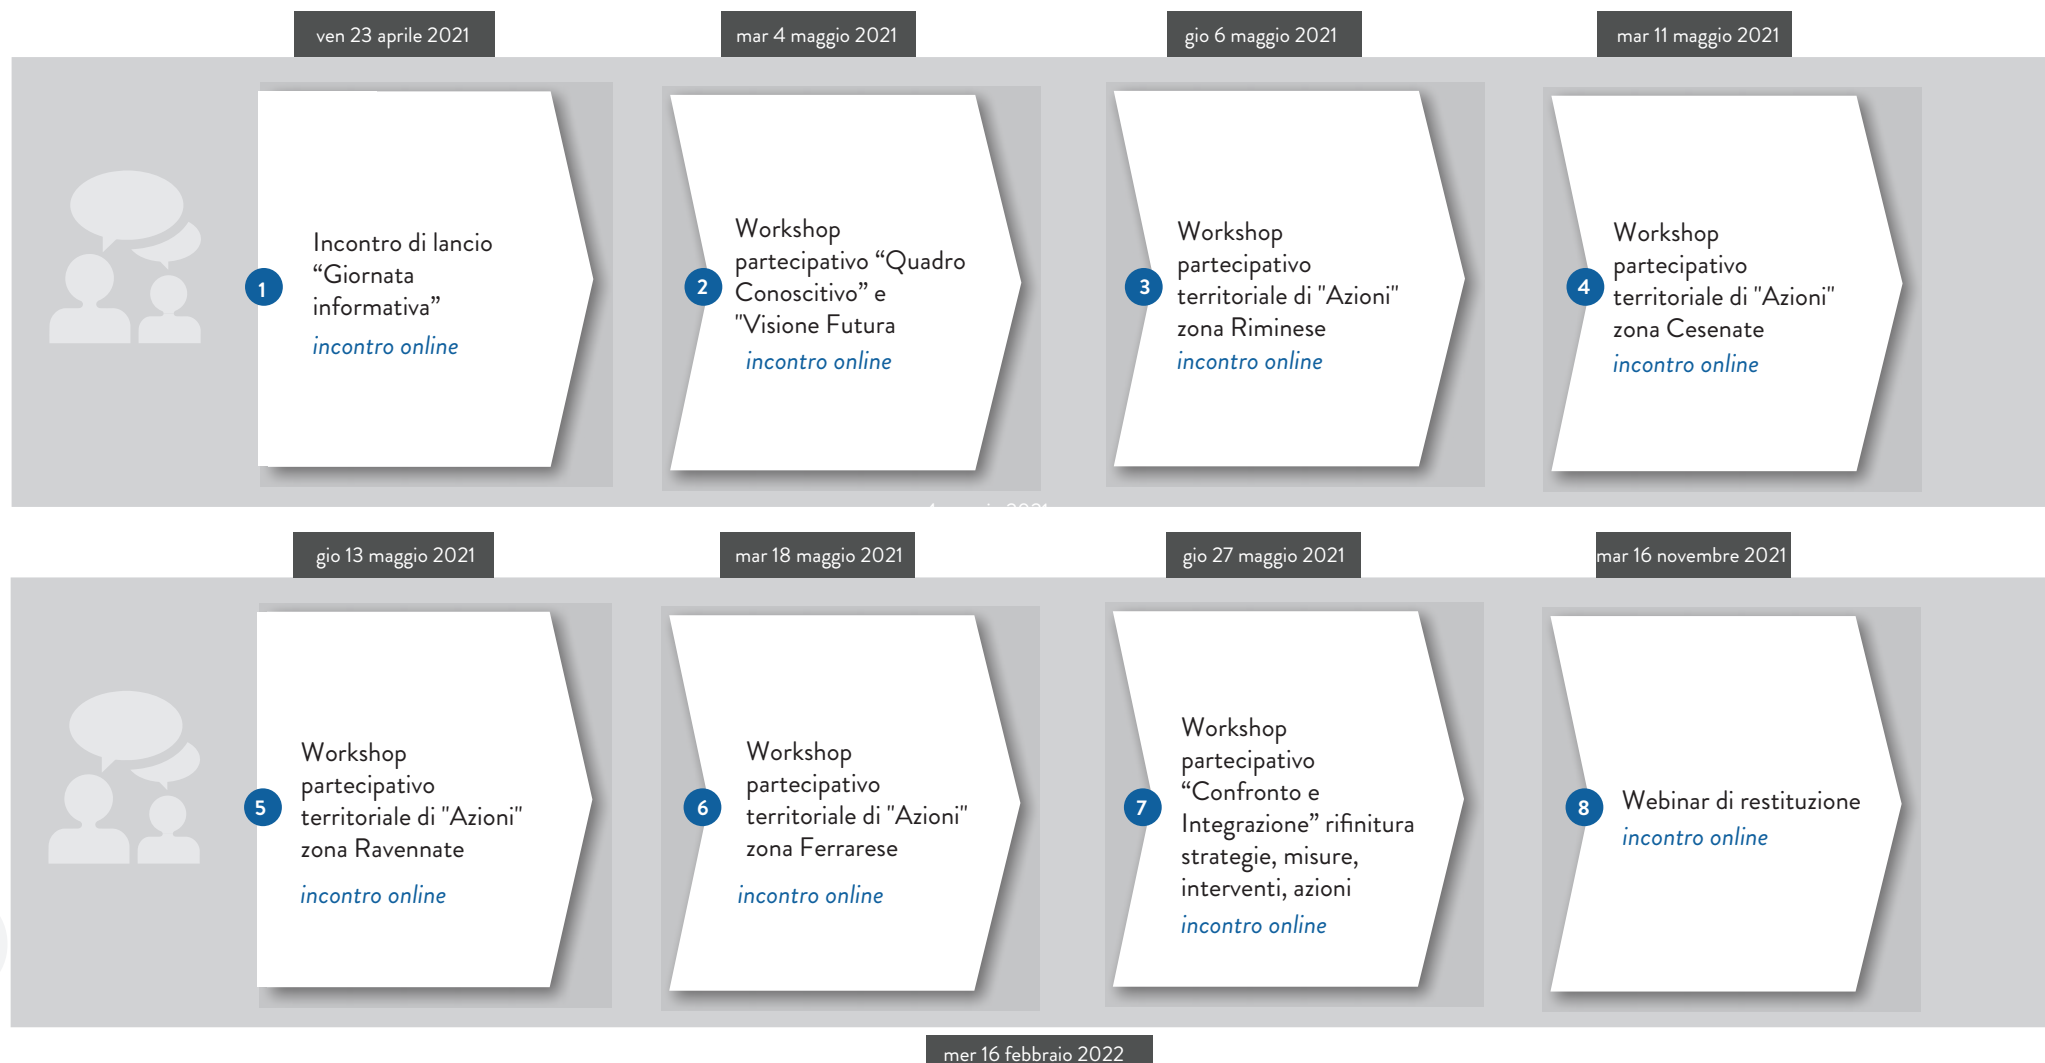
ven 23 aprile 2021

1 Incontro di lancio “Giornata informativa”
incontro online

mar 4 maggio 2021

2 Workshop partecipativo “Quadro Conoscitivo” e "Visione Futura
incontro online

gio 6 maggio 2021

3 Workshop partecipativo territoriale di "Azioni" zona Riminese
incontro online

mar 11 maggio 2021

4 Workshop partecipativo territoriale di "Azioni" zona Cesenate
incontro online

gio 13 maggio 2021

5 Workshop partecipativo territoriale di "Azioni" zona Ravennate
incontro online

mar 18 maggio 2021

6 Workshop partecipativo territoriale di "Azioni" zona Ferrarese
incontro online

gio 27 maggio 2021

7 Workshop partecipativo “Confronto e Integrazione” rifinitura strategie, misure, interventi, azioni
incontro online

mar 16 novembre 2021

8 Webinar di restituzione
incontro online

mer 16 febbraio 2022